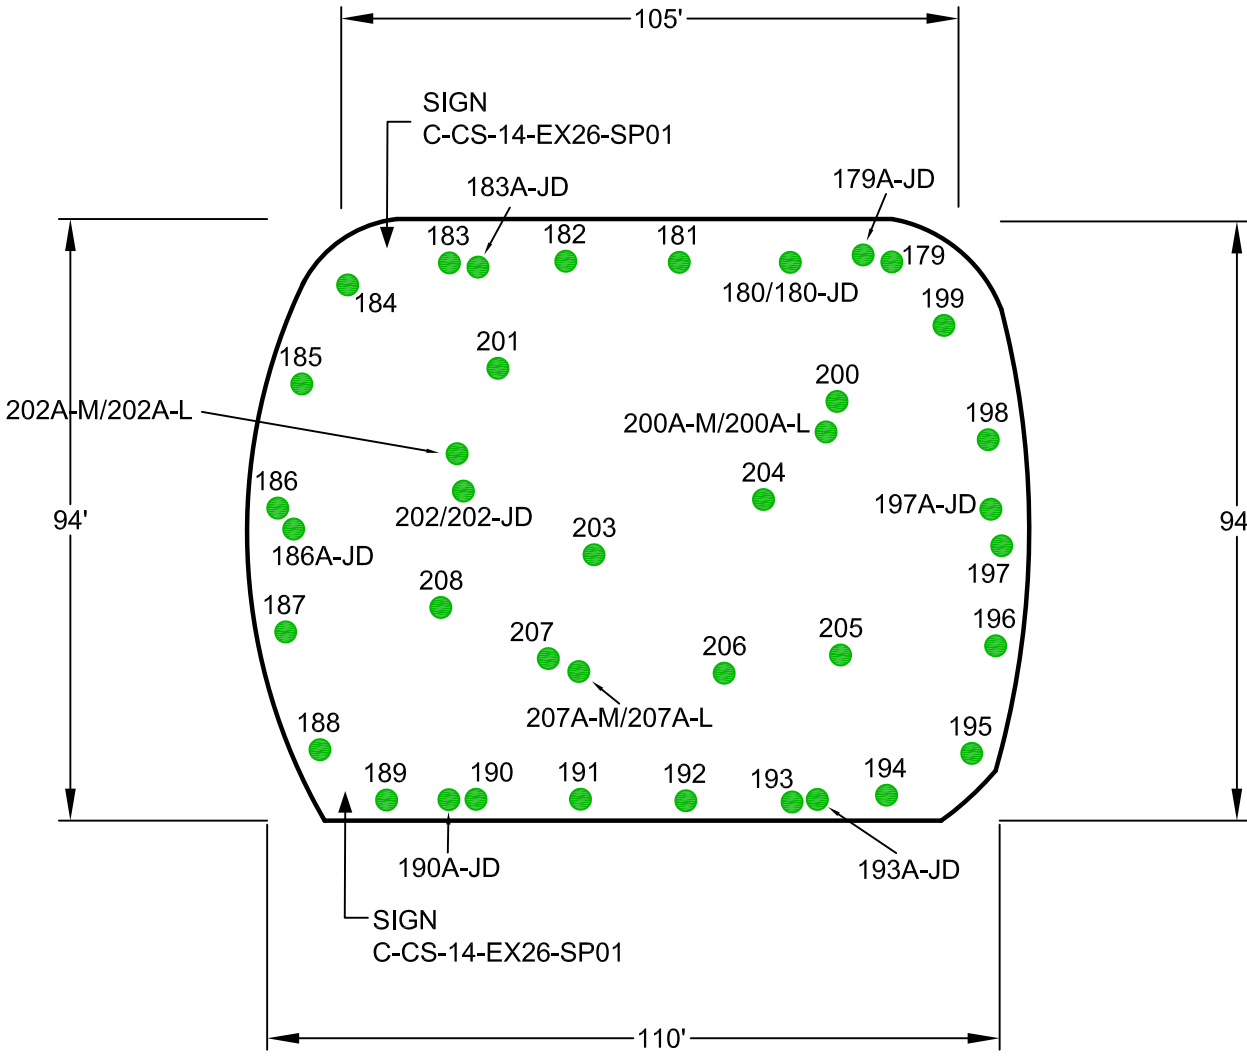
105'

SIGN
C-CS-14-EX26-SP01

183A-JD

179A-JD

183 182 181 179

184

180/180-JD

199

185

201

200

202A-M/202A-L

200A-M/200A-L

198

94'

204

94

186

202/202-JD

197A-JD

203

186A-JD

197

208

187

196

207

205

206

207A-M/207A-L

188

195

189 190 191 192 193 194

190A-JD

193A-JD

SIGN
C-CS-14-EX26-SP01

110'